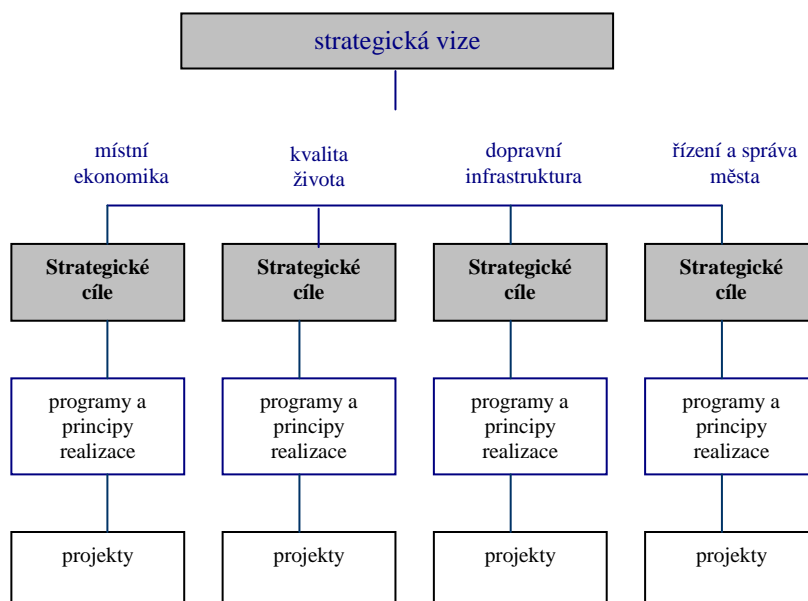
strategická vize

místní ekonomika

kvalita života

dopravní infrastruktura

řízení a správa města

Strategické cíle

Strategické cíle

Strategické cíle

Strategické cíle

programy a principy realizace

programy a principy realizace

programy a principy realizace

programy a principy realizace

projekty

projekty

projekty

projekty